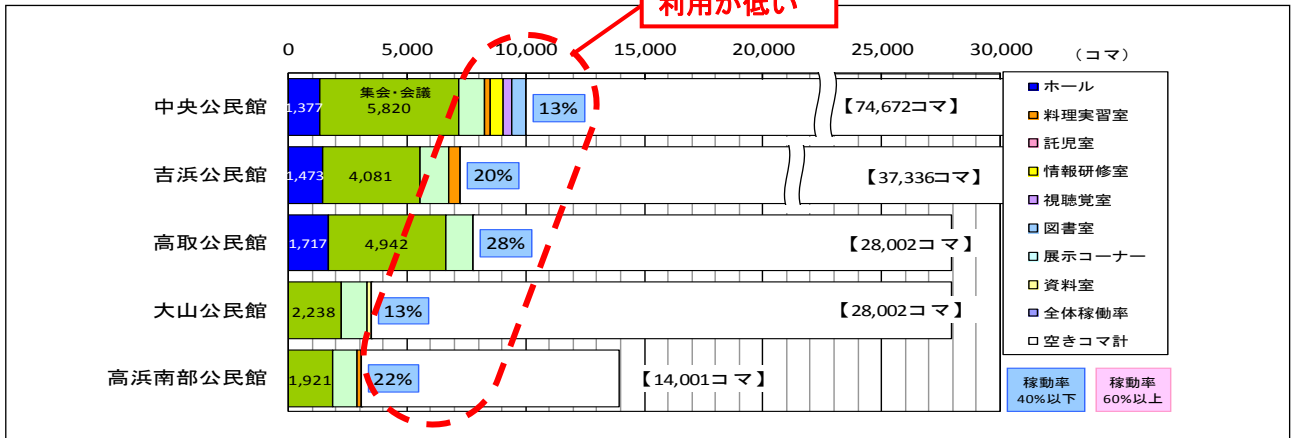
利用が低い

0 5,000 10,000 15,000 20,000 25,000 30,000 （コマ）

中央公民館 1,377 集会・会議 5,820 13% 【74,672コマ】

吉浜公民館 1,473 4,081 20% 【37,336コマ】

高取公民館 1,717 4,942 28% 【28,002コマ】

大山公民館 2,238 13% 【28,002コマ】

高浜南部公民館 1,921 22% 【14,001コマ】

ホール
料理実習室
託児室
情報研修室
視聴覚室
図書室
展示コーナー
資料室
全体稼働率
空きコマ計

稼動率 40%以下
稼動率 60%以上